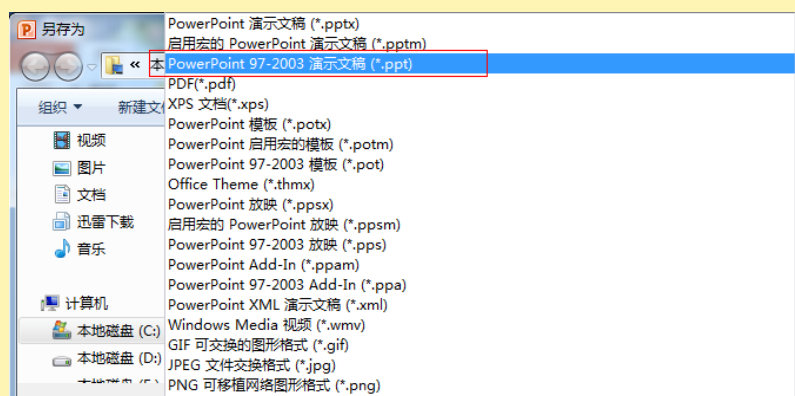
另存为

« 本

组织 ▾ 新建文

视频
图片
文档
迅雷下载
音乐

计算机
本地磁盘 (C:)
本地磁盘 (D:)
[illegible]

PowerPoint 演示文稿 (*.pptx)
启用宏的 PowerPoint 演示文稿 (*.pptm)
PowerPoint 97-2003 演示文稿 (*.ppt)
PDF(*.pdf)
XPS 文档(*.xps)
PowerPoint 模板 (*.potx)
PowerPoint 启用宏的模板 (*.potm)
PowerPoint 97-2003 模板 (*.pot)
Office Theme (*.thmx)
PowerPoint 放映 (*.ppsx)
启用宏的 PowerPoint 放映 (*.ppsm)
PowerPoint 97-2003 放映 (*.pps)
PowerPoint Add-In (*.ppam)
PowerPoint 97-2003 Add-In (*.ppa)
PowerPoint XML 演示文稿 (*.xml)
Windows Media 视频 (*.wmv)
GIF 可交换的图形格式 (*.gif)
JPEG 文件交换格式 (*.jpg)
PNG 可移植网络图形格式 (*.png)